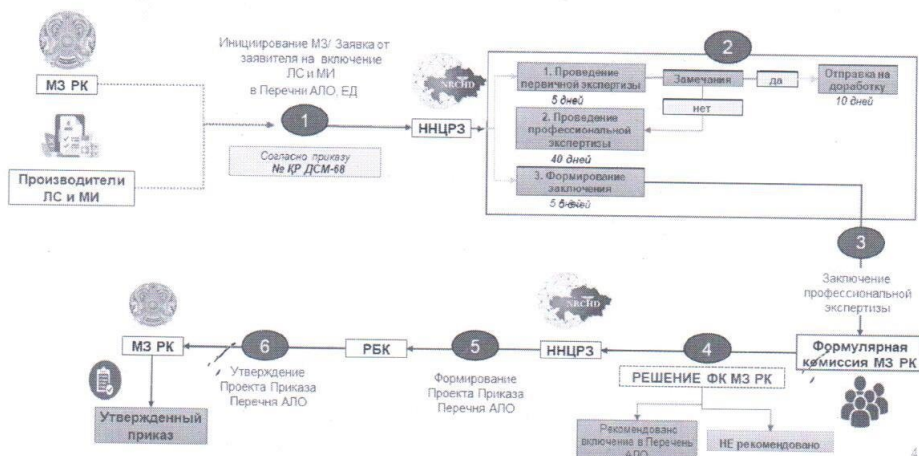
МЗ РК

Производители ЛС и МИ

Инициирование МЗ/ Заявка от заявителя на включение ЛС и МИ в Перечни АЛО, ЕД

1

Согласно приказу № КР ДСМ-68

ННЦРЗ

2

1. Проведение первичной экспертизы

5 дней

Замечания

да

Отправка на доработку

10 дней

нет

2. Проведение профессиональной экспертизы

40 дней

3. Формирование заключения

5 дней

3

Заключение профессиональной экспертизы

Формулярная комиссия МЗ РК

4

РЕШЕНИЕ ФК МЗ РК

Рекомендовано включения в Перечень АЛО

НЕ рекомендовано

ННЦРЗ

5

Формирование Проекта Приказа Перечня АЛО

РБК

6

Утверждение Проекта Приказа Перечня АЛО

МЗ РК

Утвержденный приказ

4